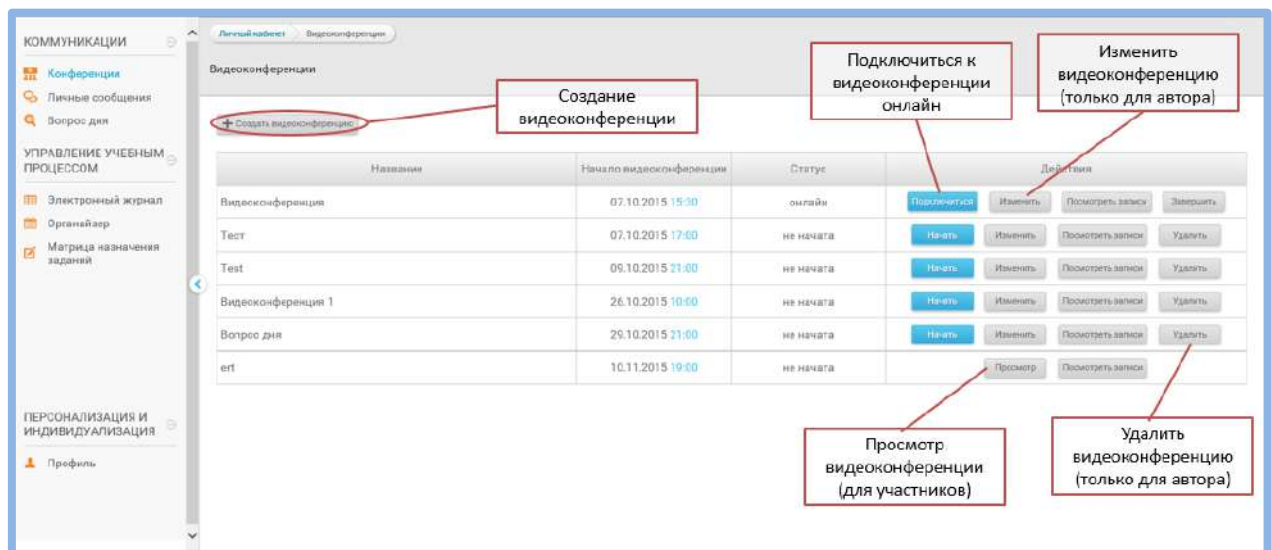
КОММУНИКАЦИИ

Конференции
Личные сообщения
Вопрос дня

УПРАВЛЕНИЕ УЧЕБНЫМ ПРОЦЕССОМ

Электронный журнал
Органайзер
Матрица назначения заданий

ПЕРСОНАЛИЗАЦИЯ И ИНДИВИДУАЛИЗАЦИЯ

Профиль

Личный кабинет › Видеоконференции

Видеоконференции

+ Создать видеоконференцию

Создание видеоконференции

Подключиться к видеоконференции онлайн

Изменить видеоконференцию (только для автора)

| Название | Начало видеоконференции | Статус | Действия |
|---|---|---|---|
| Видеоконференция | 07.10.2015 15:30 | онлайн | Подключиться Изменить Посмотреть записи Завершить |
| Тест | 07.10.2015 17:00 | не начата | Начать Изменить Посмотреть записи Удалить |
| Test | 09.10.2015 21:00 | не начата | Начать Изменить Посмотреть записи Удалить |
| Видеоконференция 1 | 26.10.2015 10:00 | не начата | Начать Изменить Посмотреть записи Удалить |
| Вопрос дня | 29.10.2015 21:00 | не начата | Начать Изменить Посмотреть записи Удалить |
| ert | 10.11.2015 19:00 | не начата | Просмотр Посмотреть записи |

Просмотр видеоконференции (для участников)

Удалить видеоконференцию (только для автора)